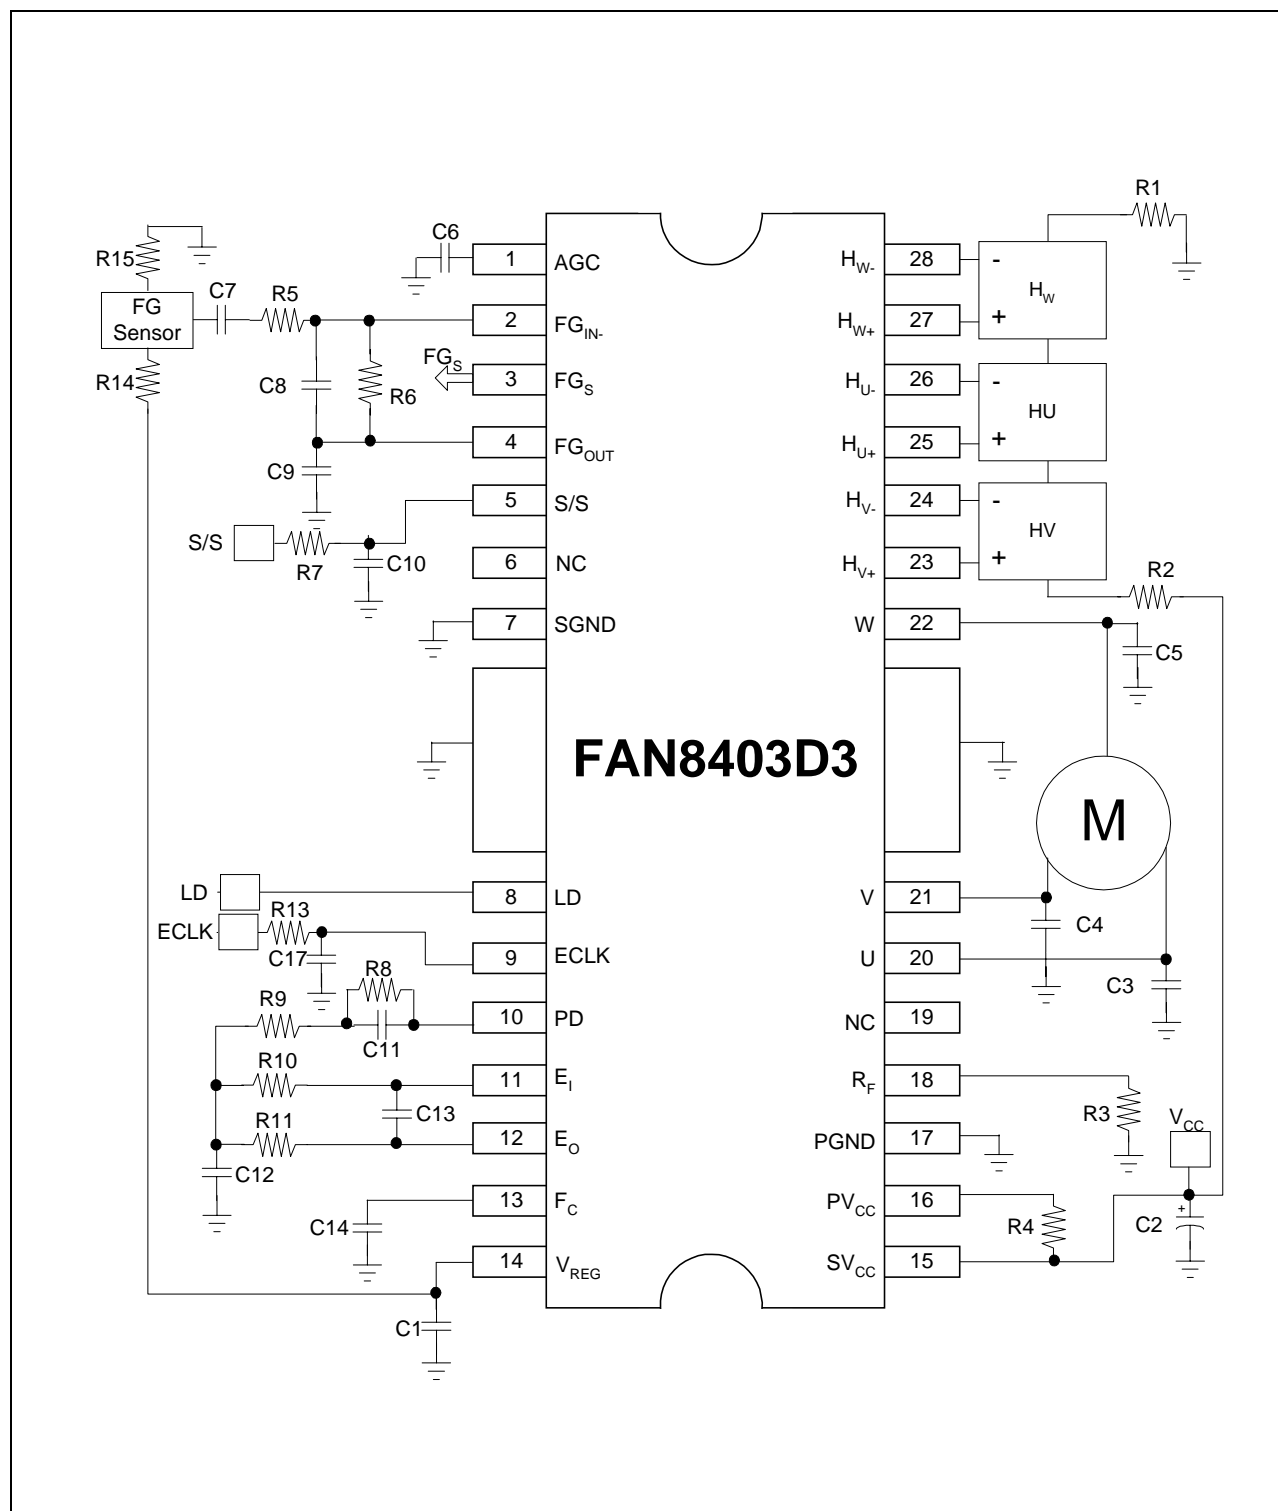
R1

C6

1 AGC

$H_{W-}$ 28

- $H_W$

+

R15

FG Sensor

C7 R5

2 $FG_{IN-}$

$H_{W+}$ 27

$FG_S$

3 $FG_S$

$H_{U-}$ 26

- HU

+

R14

C8

R6

4 $FG_{OUT}$

$H_{U+}$ 25

C9

5 S/S

$H_{V-}$ 24

- HV

+

S/S

R7

C10

6 NC

$H_{V+}$ 23

R2

7 SGND

W 22

C5

FAN8403D3

M

LD

8 LD

V 21

ECLK

R13

C4

C17

9 ECLK

U 20

R8

C3

R9

10 PD

NC 19

C11

R10

11 $E_I$

$R_F$ 18

C13

R3

$V_{CC}$

R11

12 $E_O$

PGND 17

C12

13 $F_C$

$PV_{CC}$ 16

C2

C14

R4

14 $V_{REG}$

$SV_{CC}$ 15

C1